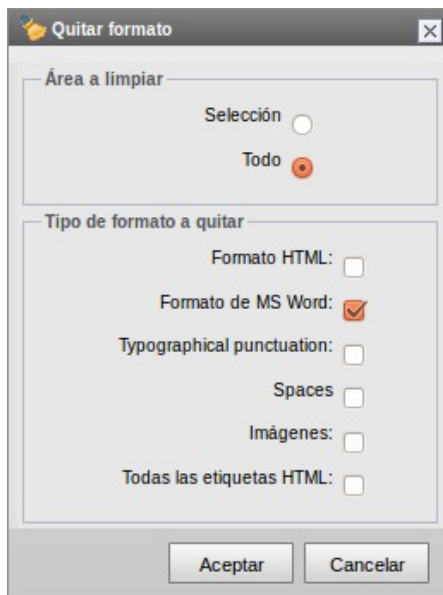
Quitar formato

Área a limpiar

Selección

Todo

Tipo de formato a quitar

Formato HTML:

Formato de MS Word:

Typographical punctuation:

Spaces

Imágenes:

Todas las etiquetas HTML:

Aceptar

Cancelar